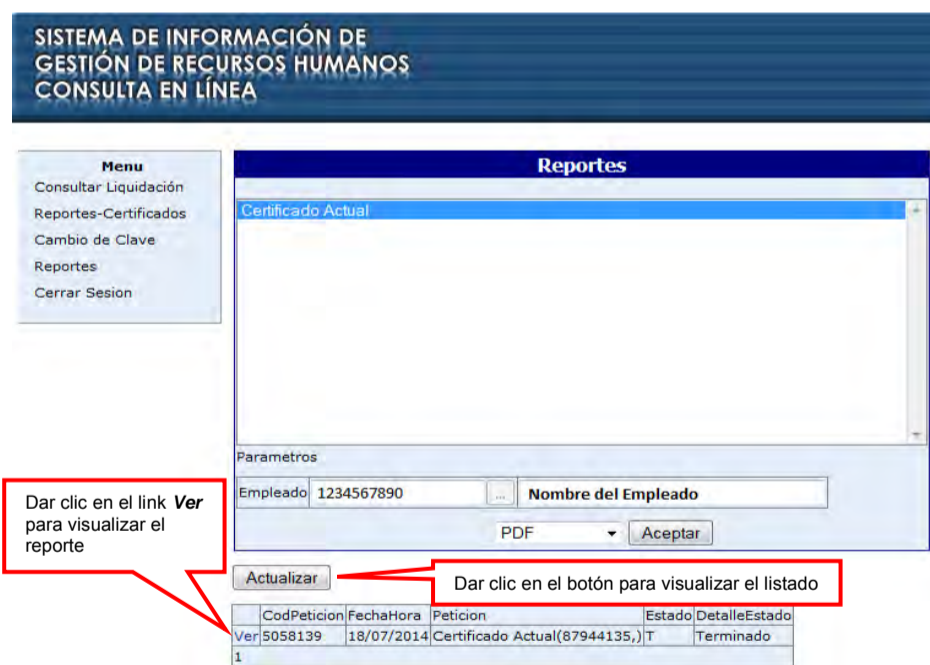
SISTEMA DE INFORMACIÓN DE GESTIÓN DE RECURSOS HUMANOS CONSULTA EN LÍNEA

Menu
Consultar Liquidación
Reportes-Certificados
Cambio de Clave
Reportes
Cerrar Sesion

Reportes

Certificado Actual

Parametros

Empleado 1234567890 ... Nombre del Empleado

PDF Aceptar

Dar clic en el link ***Ver*** para visualizar el reporte

Actualizar

Dar clic en el botón para visualizar el listado

| | CodPeticion | FechaHora | Peticion | Estado | DetalleEstado |
|---|---|---|---|---|---|
| Ver | 5058139 | 18/07/2014 | Certificado Actual(87944135,) | T | Terminado |
| 1 | | | | | |